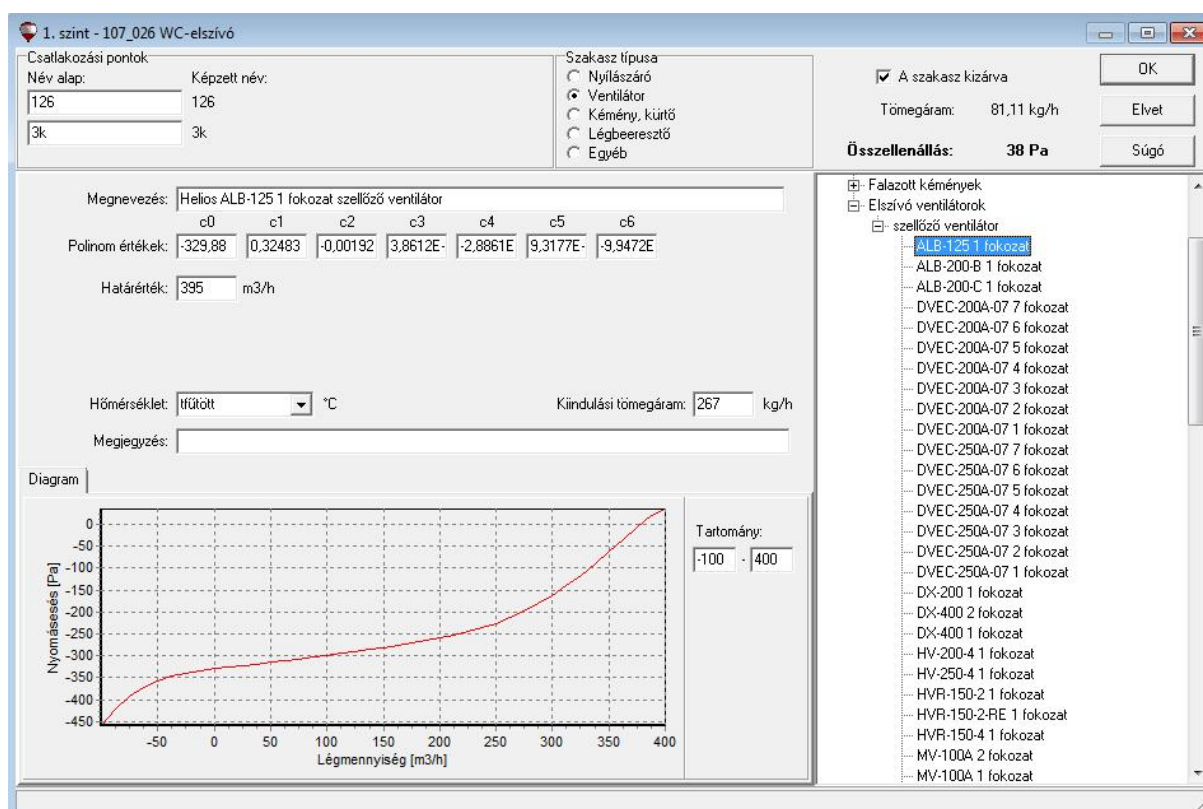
1. szint - 107_026 WC-elszívó

Csatlakozási pontok
Név alap: Képzett név:
126 126
3k 3k

Szakasz típusa
Nyílászáró
Ventilátor
Kémény, kürtő
Légbeeresztő
Egyéb

A szakasz kizárva
Tömegáram: 81,11 kg/h
Összellenállás: 38 Pa

OK
Elvet
Súgó

Megnevezés: Helios ALB-125 1 fokozat szellőző ventilátor
Polinom értékek:
| c0 | c1 | c2 | c3 | c4 | c5 | c6 |
|---|---|---|---|---|---|---|
| -329,88 | 0,32483 | -0,00192 | 3,8612E- | -2,8861E | 9,3177E- | -9,9472E |

Határérték: 395 m3/h

Hőmérséklet: tfűtött °C
Kiindulási tömegáram: 267 kg/h
Megjegyzés:

Diagram
Nyomásesés [Pa]
0
-50
-100
-150
-200
-250
-300
-350
-400
-450
-50 0 50 100 150 200 250 300 350 400
Légmennyiség [m3/h]

Tartomány:
-100 - 400

Falazott kémények
Elszívó ventilátorok
szellőző ventilátor
ALB-125 1 fokozat
ALB-200-B 1 fokozat
ALB-200-C 1 fokozat
DVEC-200A-07 7 fokozat
DVEC-200A-07 6 fokozat
DVEC-200A-07 5 fokozat
DVEC-200A-07 4 fokozat
DVEC-200A-07 3 fokozat
DVEC-200A-07 2 fokozat
DVEC-200A-07 1 fokozat
DVEC-250A-07 7 fokozat
DVEC-250A-07 6 fokozat
DVEC-250A-07 5 fokozat
DVEC-250A-07 4 fokozat
DVEC-250A-07 3 fokozat
DVEC-250A-07 2 fokozat
DVEC-250A-07 1 fokozat
DX-200 1 fokozat
DX-400 2 fokozat
DX-400 1 fokozat
HV-200-4 1 fokozat
HV-250-4 1 fokozat
HVR-150-2 1 fokozat
HVR-150-2-RE 1 fokozat
HVR-150-4 1 fokozat
MV-100A 2 fokozat
MV-100A 1 fokozat